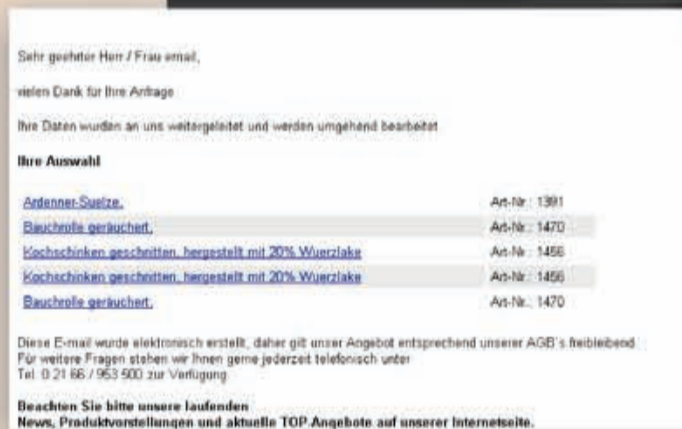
Sehr geehrter Herr / Frau email,

vielen Dank für Ihre Anfrage

Ihre Daten wurden an uns weitergeleitet und werden umgehend bearbeitet

**Ihre Auswahl**

| | |
|---|---|
| Ardenner-Suelze. | Art-Nr.: 1391 |
| Bauchrolle geräuchert. | Art-Nr.: 1470 |
| Kochschinken geschnitten, hergestellt mit 20% Wuerzlake | Art-Nr.: 1456 |
| Kochschinken geschnitten, hergestellt mit 20% Wuerzlake | Art-Nr.: 1456 |
| Bauchrolle geräuchert. | Art-Nr.: 1470 |

Diese E-mail wurde elektronisch erstellt, daher gilt unser Angebot entsprechend unserer AGB´s freibleibend. Für weitere Fragen stehen wir Ihnen gerne jederzeit telefonisch unter Tel. 0 21 66 / 953 500 zur Verfügung.

**Beachten Sie bitte unsere laufenden News, Produktvorstellungen und aktuelle TOP-Angebote auf unserer Internetseite.**